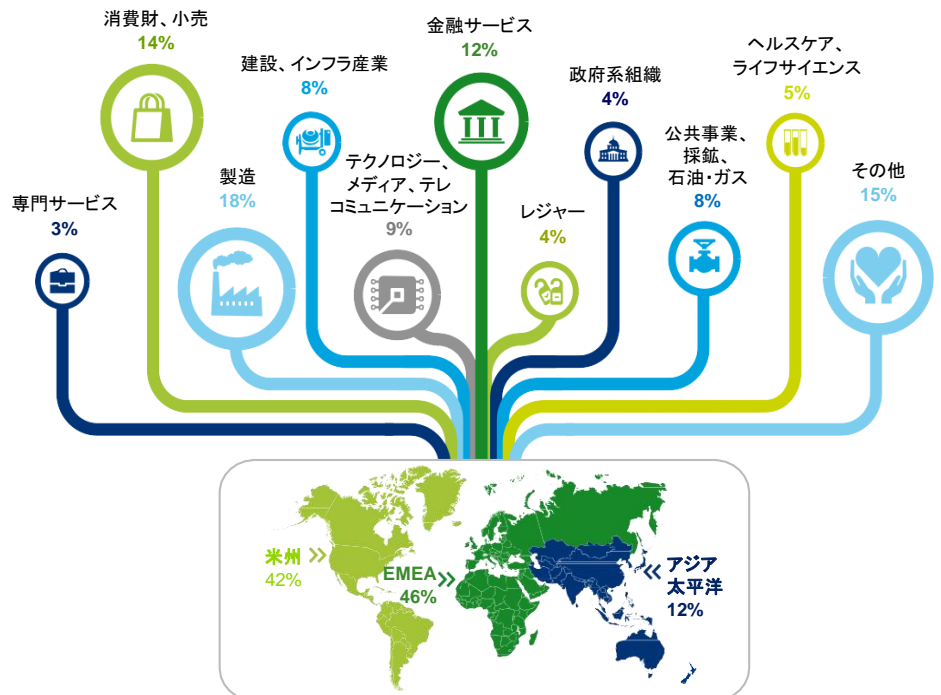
消費財、小売
14%

建設、インフラ産業
8%

金融サービス
12%

政府系組織
4%

ヘルスケア、
ライフサイエンス
5%

製造
18%

テクノロジー、
メディア、テレ
コミュニケーション
9%

レジャー
4%

公共事業、
採鉱、
石油・ガス
8%

その他
15%

専門サービス
3%

米州
42%

EMEA
46%

アジア
太平洋
12%